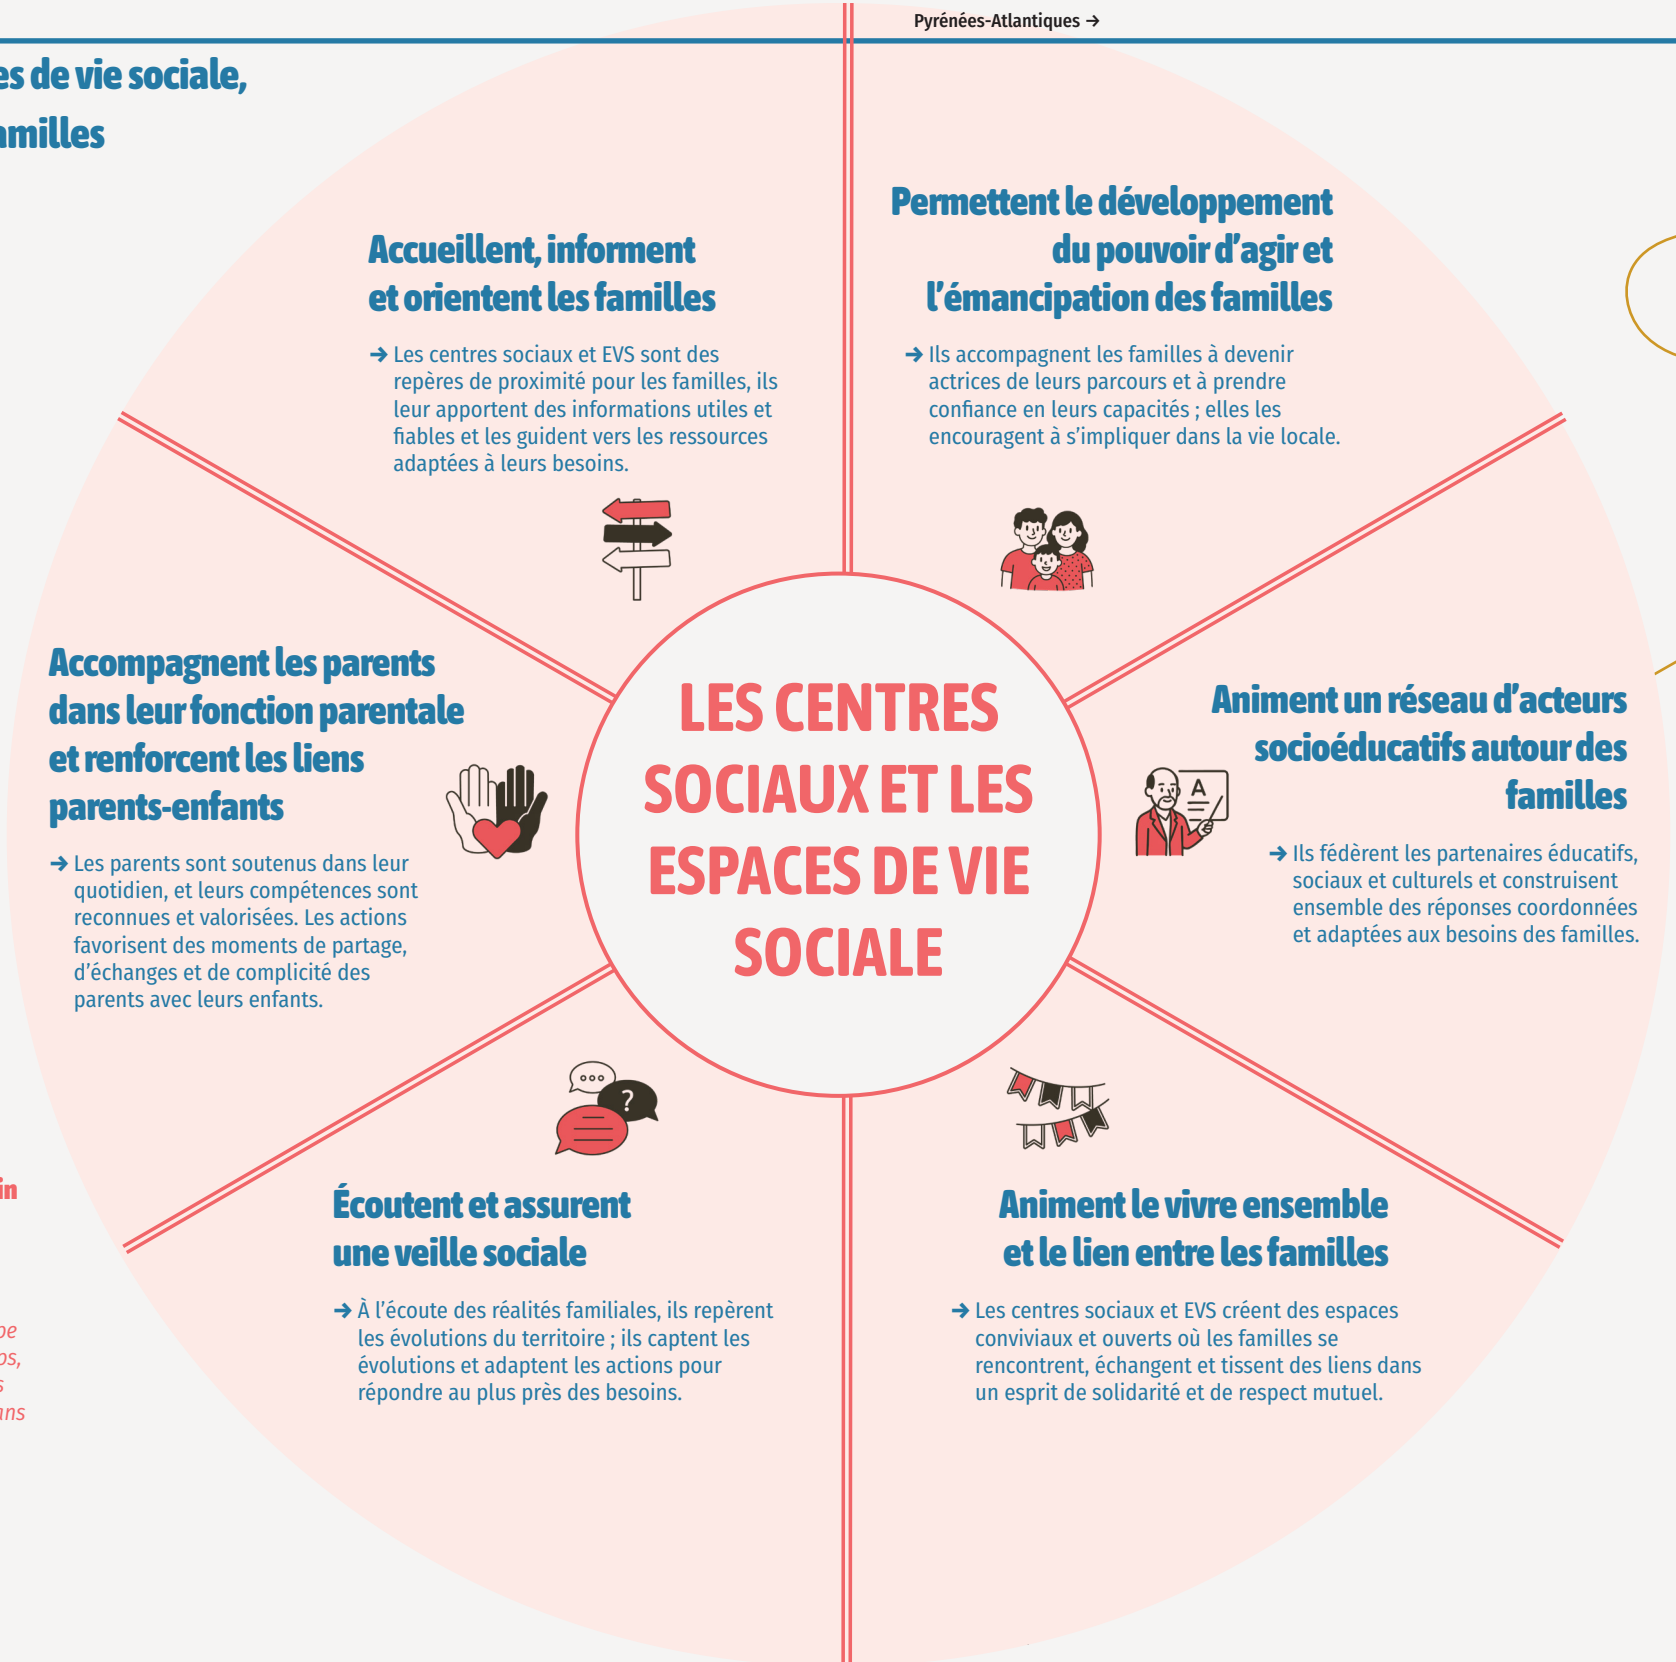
Pyrénées-Atlantiques →

es de vie sociale,
amilles

Accueillent, informent et orientent les familles

→ Les centres sociaux et EVS sont des repères de proximité pour les familles, ils leur apportent des informations utiles et fiables et les guident vers les ressources adaptées à leurs besoins.

Permettent le développement du pouvoir d'agir et l'émancipation des familles

→ Ils accompagnent les familles à devenir actrices de leurs parcours et à prendre confiance en leurs capacités ; elles les encouragent à s'impliquer dans la vie locale.

Accompagnent les parents dans leur fonction parentale et renforcent les liens parents-enfants

→ Les parents sont soutenus dans leur quotidien, et leurs compétences sont reconnues et valorisées. Les actions favorisent des moments de partage, d'échanges et de complicité des parents avec leurs enfants.

LES CENTRES SOCIAUX ET LES ESPACES DE VIE SOCIALE

Animent un réseau d'acteurs socioéducatifs autour des familles

→ Ils fédèrent les partenaires éducatifs, sociaux et culturels et construisent ensemble des réponses coordonnées et adaptées aux besoins des familles.

in

pe
os,
s
ans

Écoutent et assurent une veille sociale

→ À l'écoute des réalités familiales, ils repèrent les évolutions du territoire ; ils captent les évolutions et adaptent les actions pour répondre au plus près des besoins.

Animent le vivre ensemble et le lien entre les familles

→ Les centres sociaux et EVS créent des espaces conviviaux et ouverts où les familles se rencontrent, échangent et tissent des liens dans un esprit de solidarité et de respect mutuel.